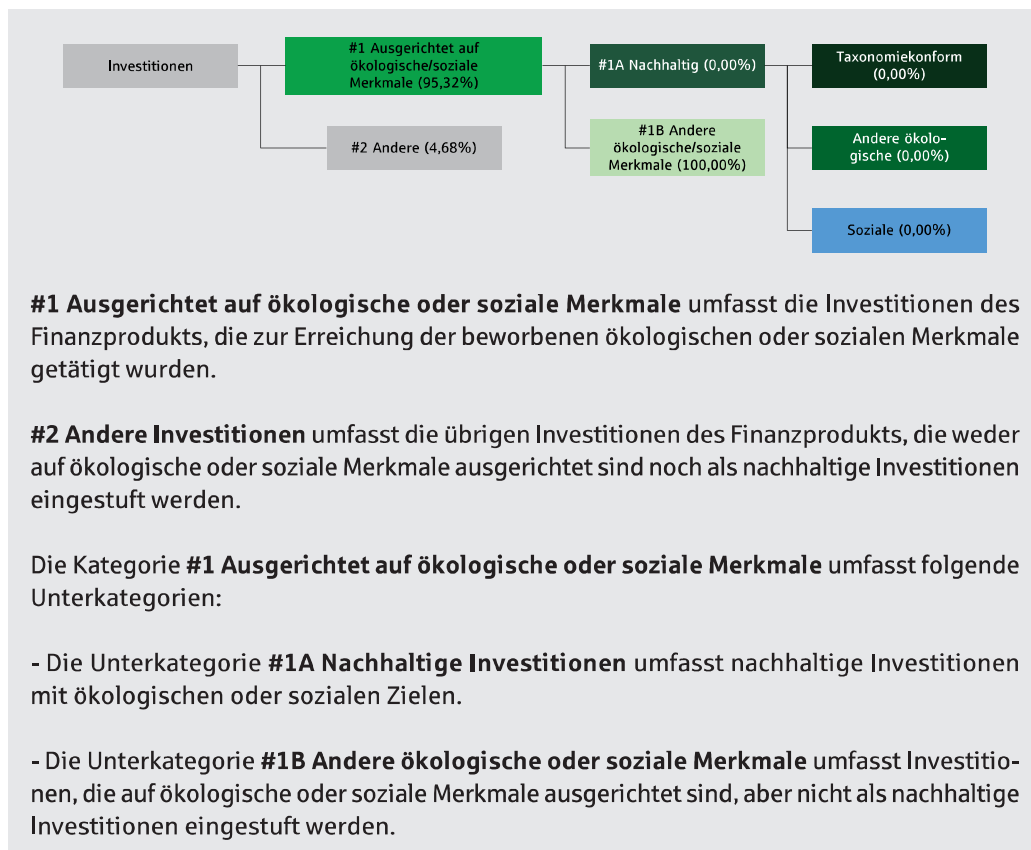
Investitionen

#1 Ausgerichtet auf ökologische/soziale Merkmale (95,32%)

#2 Andere (4,68%)

#1A Nachhaltig (0,00%)

#1B Andere ökologische/soziale Merkmale (100,00%)

Taxonomiekonform (0,00%)

Andere ökologische (0,00%)

Soziale (0,00%)

**#1 Ausgerichtet auf ökologische oder soziale Merkmale** umfasst die Investitionen des Finanzprodukts, die zur Erreichung der beworbenen ökologischen oder sozialen Merkmale getätigt wurden.

**#2 Andere Investitionen** umfasst die übrigen Investitionen des Finanzprodukts, die weder auf ökologische oder soziale Merkmale ausgerichtet sind noch als nachhaltige Investitionen eingestuft werden.

Die Kategorie **#1 Ausgerichtet auf ökologische oder soziale Merkmale** umfasst folgende Unterkategorien:

- Die Unterkategorie **#1A Nachhaltige Investitionen** umfasst nachhaltige Investitionen mit ökologischen oder sozialen Zielen.

- Die Unterkategorie **#1B Andere ökologische oder soziale Merkmale** umfasst Investitionen, die auf ökologische oder soziale Merkmale ausgerichtet sind, aber nicht als nachhaltige Investitionen eingestuft werden.